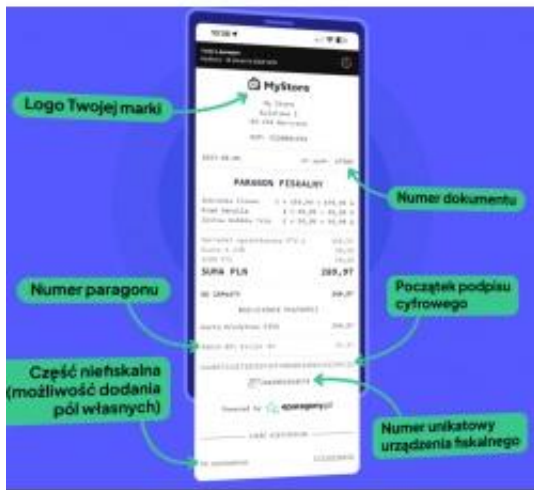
10:30
MyStore
My Store
PARAGON FISKALNY
SUMA PLN
289,97
Powered by eparagony.pl

Logo Twojej marki

Numer dokumentu

Numer paragonu

Początek podpisu cyfrowego

Część niefiskalna (możliwość dodania pól własnych)

Numer unikatowy urządzenia fiskalnego